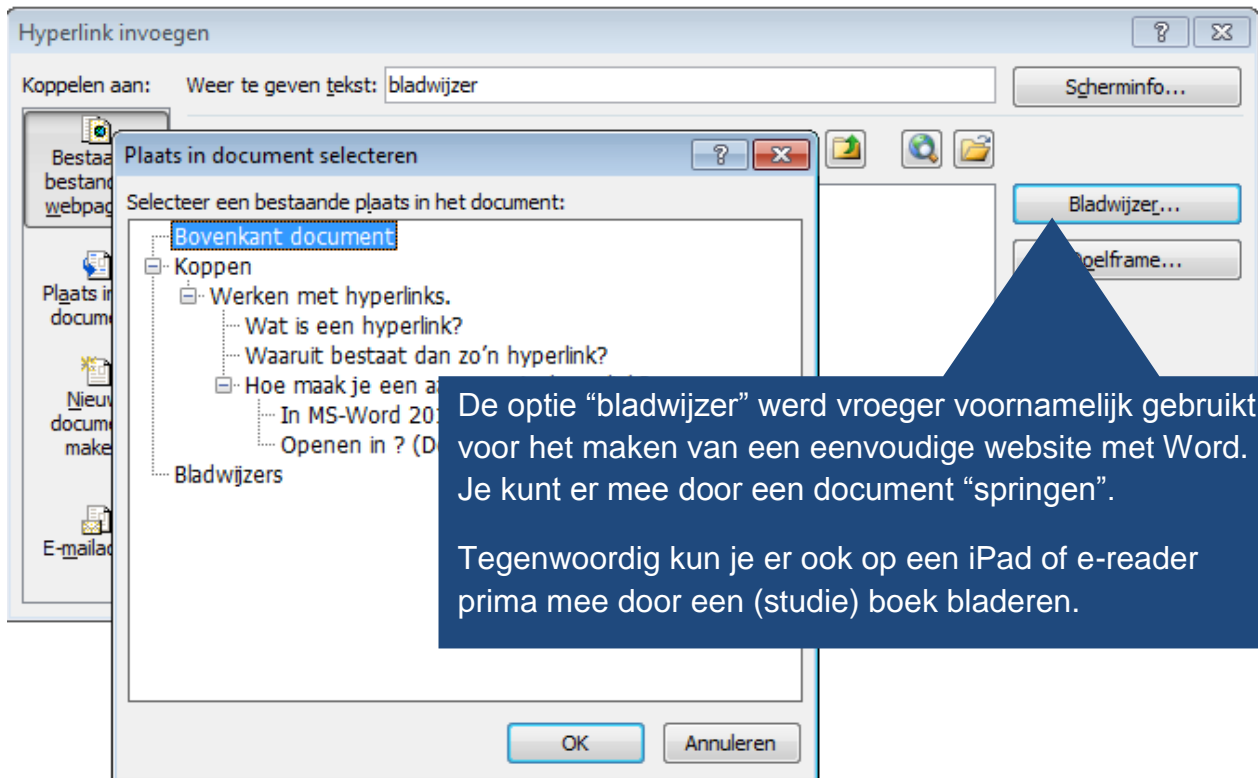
Hyperlink invoegen

Koppelen aan:

Weer te geven tekst: bladwijzer

Scherminfo...

Bestaa bestand webpag

Plaats in docume

Nieuw docume make

E-mailad

Plaats in document selecteren

Selecteer een bestaande plaats in het document:

Bovenkant document
Koppen
Werken met hyperlinks.
Wat is een hyperlink?
Waaruit bestaat dan zo'n hyperlink?
Hoe maak je een a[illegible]
In MS-Word 20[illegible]
Openen in ? (D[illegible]
Bladwijzers

OK

Annuleren

Bladwijzer...

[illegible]oelframe...

De optie “bladwijzer” werd vroeger voornamelijk gebruikt voor het maken van een eenvoudige website met Word. Je kunt er mee door een document “springen”.

Tegenwoordig kun je er ook op een iPad of e-reader prima mee door een (studie) boek bladeren.